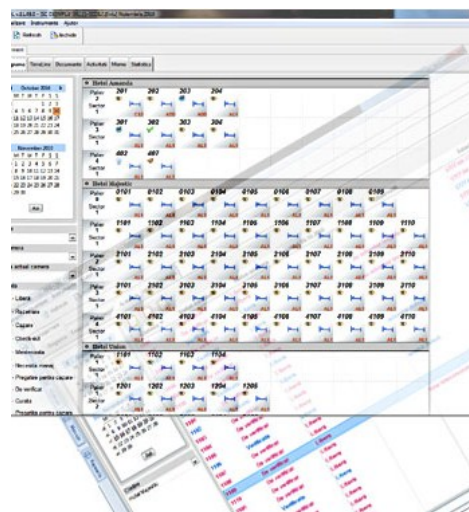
Instrumente Ajutor
Refresh Inchide
TimeLine Documente Activitati Meniu Statistica
Hotel Amanda
201 202 203 204
301 302 303 304
403 407
Hotel Majestic
0101 0102 0103 0104 0105 0106 0107 0108 0109
1101 1102 1103 1104 1105 1106 1107 1108 1109 1110
2101 2102 2103 2104 2105 2106 2107 2108 2109 2110
3101 3102 3103 3104 3105 3106 3107 3108 3109 3110
4101 4102 4103 4104 4105 4106 4107 4108 4109 4110
Hotel Union
1101 1102 1103 1104
1201 1202 1203 1204 1205
October 2014
November 2014
Libera
Rezervare
Cazare
Check-out
Mentenanta
Necesita menaj
Pregatire pentru cazare
De verificat
Curata
Pregatire pentru cazare
De verificat
Libera